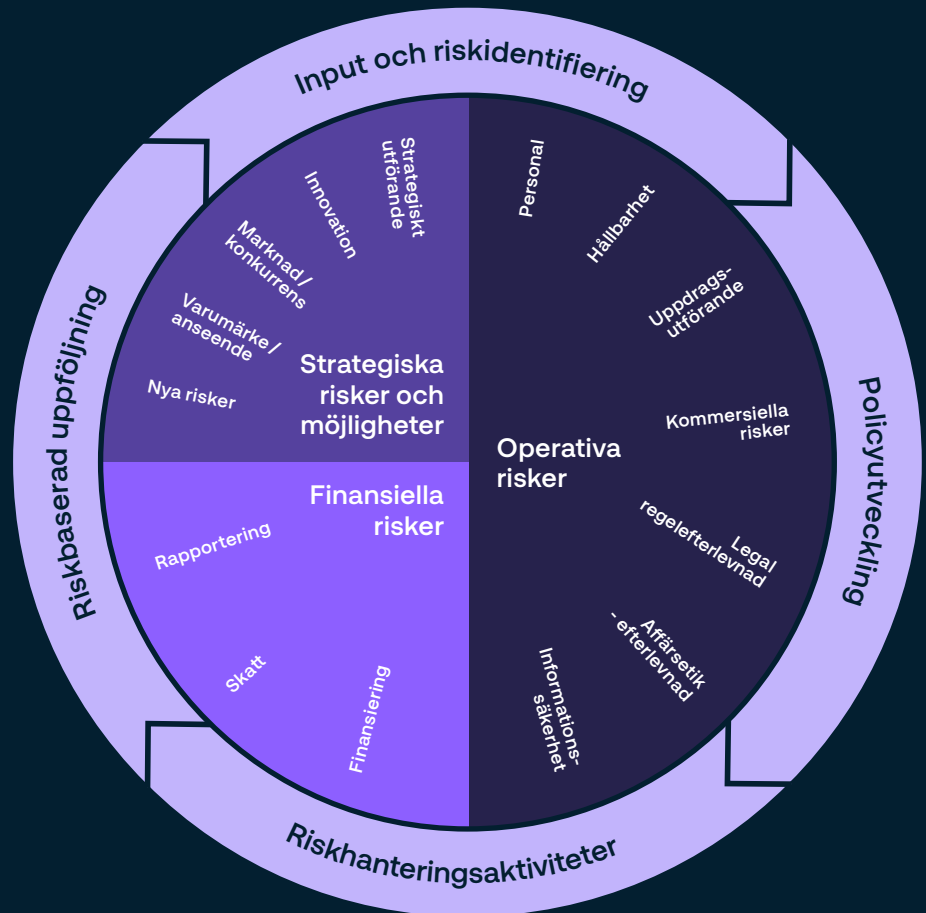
Input och riskidentifiering

Policyutveckling

Riskhanteringsaktiviteter

Riskbaserad uppföljning

Strategiskt utförande

Innovation

Marknad / konkurrens

Varumärke / anseende

Nya risker

Strategiska risker och möjligheter

Personal

Hållbarhet

Uppdrags-utförande

Kommersiella risker

Operativa risker

Legal regelefterlevnad

Affärsetik - efterlevnad

Informations-säkerhet

Finansiella risker

Rapportering

Skatt

Finansiering